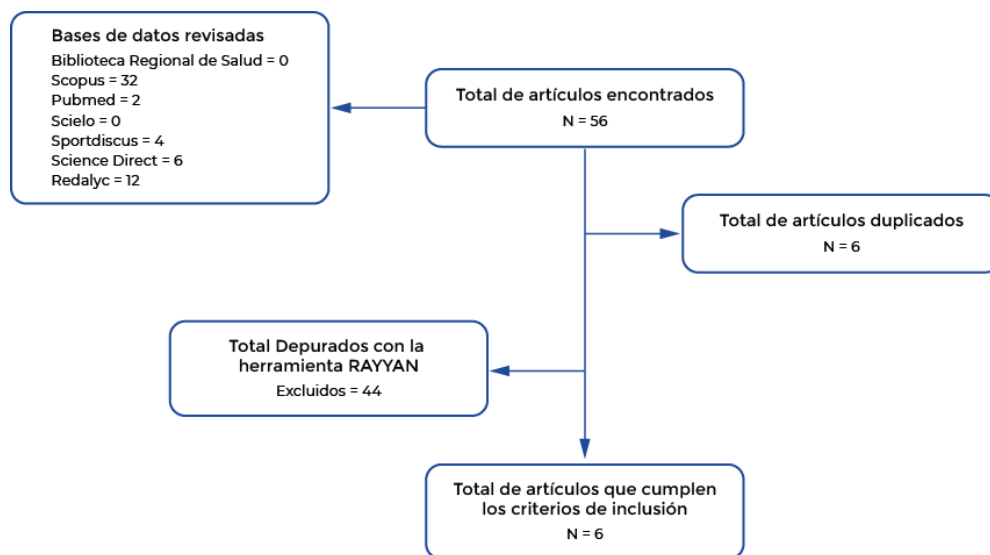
Bases de datos revisadas
Biblioteca Regional de Salud = 0
Scopus = 32
Pubmed = 2
Scielo = 0
Sportdiscus = 4
Science Direct = 6
Redalyc = 12

Total de artículos encontrados
N = 56

Total de artículos duplicados
N = 6

Total Depurados con la herramienta RAYYAN
Excluidos = 44

Total de artículos que cumplen los criterios de inclusión
N = 6